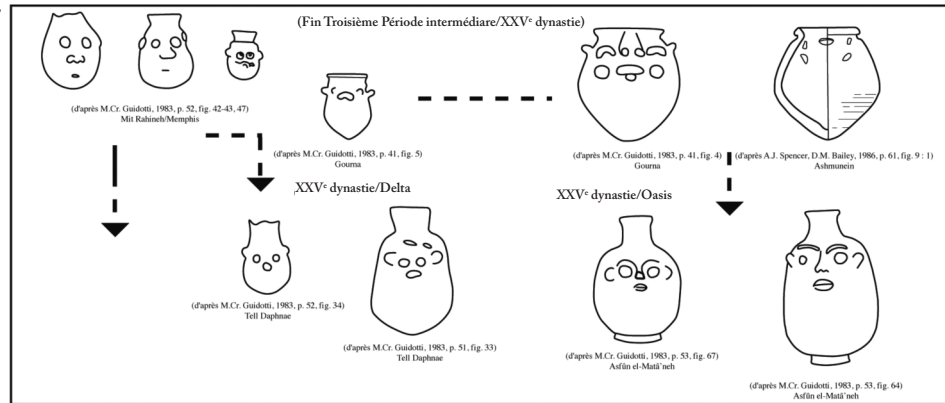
(Fin Troisième Période intermédiare/XXV$^{e}$ dynastie)

(d'après M.Cr. Guidotti, 1983, p. 52, fig. 42-43, 47)
Mit Rahineh/Memphis

(d'après M.Cr. Guidotti, 1983, p. 41, fig. 5)
Gourna

(d'après M.Cr. Guidotti, 1983, p. 41, fig. 4)
Gourna

(d'après A.J. Spencer, D.M. Bailey, 1986, p. 61, fig. 9 : 1)
Ashmunein

XXV$^{e}$ dynastie/Delta

XXV$^{e}$ dynastie/Oasis

(d'après M.Cr. Guidotti, 1983, p. 52, fig. 34)
Tell Daphnae

(d'après M.Cr. Guidotti, 1983, p. 51, fig. 33)
Tell Daphnae

(d'après M.Cr. Guidotti, 1983, p. 53, fig. 67)
Asfûn el-Matâ'neh

(d'après M.Cr. Guidotti, 1983, p. 53, fig. 64)
Asfûn el-Matâ'neh